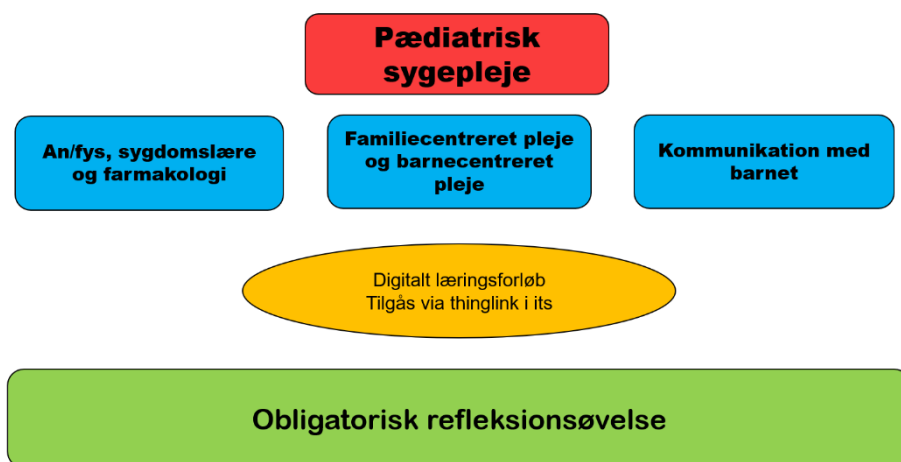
Pædiatrisk sygepleje

An/fys, sygdomslære og farmakologi

Familiecentreret pleje og barnecentreret pleje

Kommunikation med barnet

Digitalt læringsforløb
Tilgås via thinglink i its

Obligatorisk refleksionsøvelse